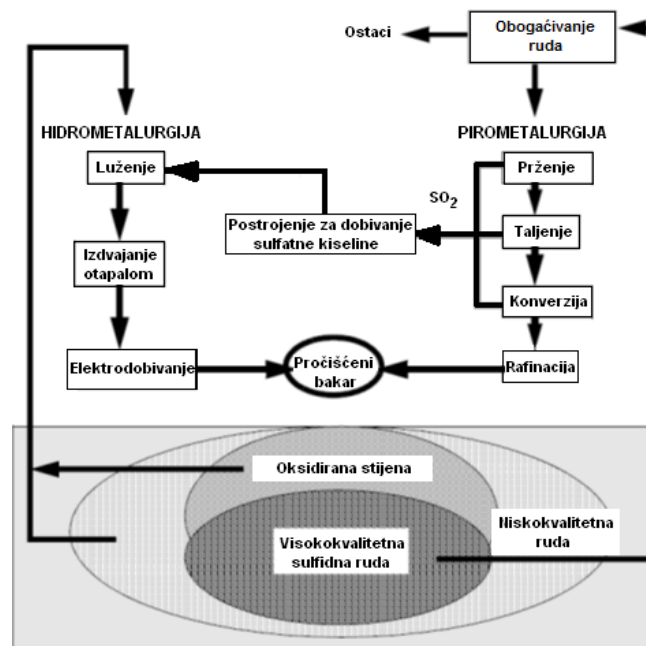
Ostaci

Obogaćivanje ruda

HIDROMETALURGIJA

PIROMETALURGIJA

Luženje

Prženje

$SO_2$

Postrojenje za dobivanje sulfatne kiseline

Taljenje

Izdvajanje otapalom

Konverzija

Elektrodobivanje

Pročišćeni bakar

Rafinacija

Oksidirana stijena

Niskokvalitetna ruda

Visokokvalitetna sulfidna ruda